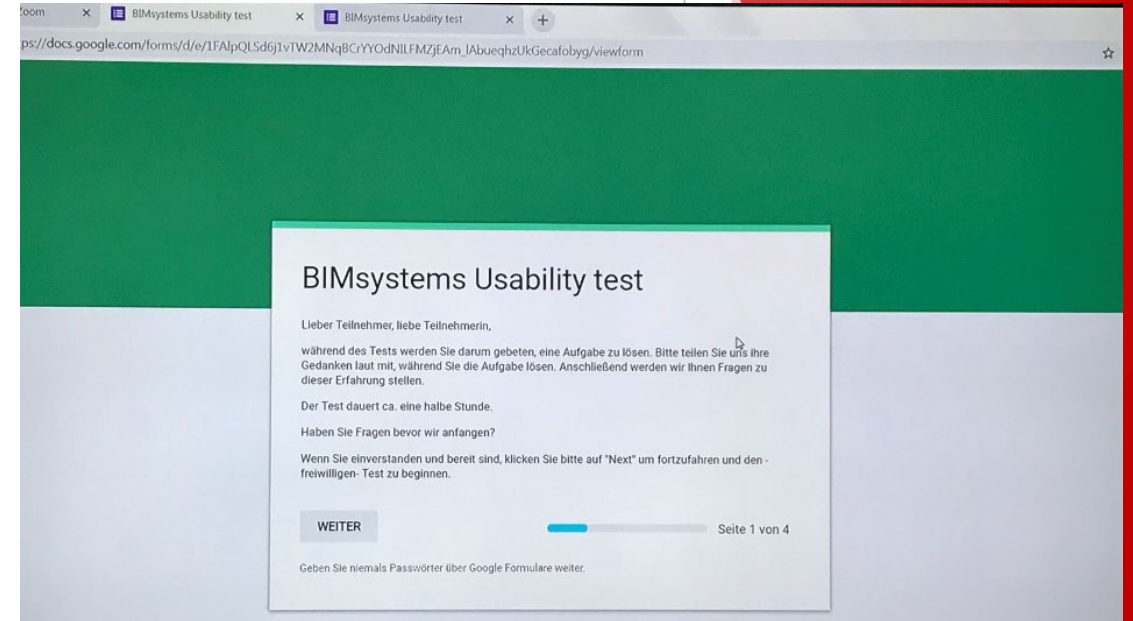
Zoom × BIMsystems Usability test × BIMsystems Usability test × +

ps://docs.google.com/forms/d/e/1FAIpQLSd6j1vTW2MNqBCrYYOdNILFMZjEAm_lAbueqhzUkGecafobyg/viewform

BIMsystems Usability test

Lieber Teilnehmer, liebe Teilnehmerin,

während des Tests werden Sie darum gebeten, eine Aufgabe zu lösen. Bitte teilen Sie uns ihre Gedanken laut mit, während Sie die Aufgabe lösen. Anschließend werden wir Ihnen Fragen zu dieser Erfahrung stellen.

Der Test dauert ca. eine halbe Stunde.

Haben Sie Fragen bevor wir anfangen?

Wenn Sie einverstanden und bereit sind, klicken Sie bitte auf "Next" um fortzufahren und den -freiwilligen- Test zu beginnen.

WEITER

Seite 1 von 4

Geben Sie niemals Passwörter über Google Formulare weiter.